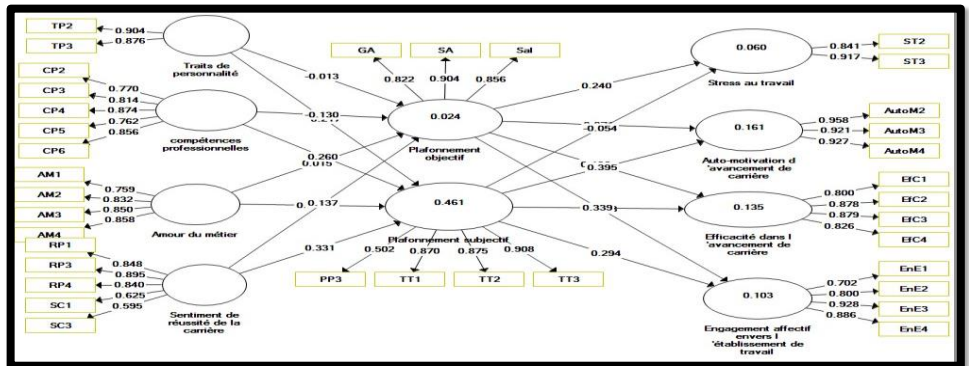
TP2
0.904
TP3
0.876
Traits de personnalité

CP2
CP3
CP4
CP5
CP6
0.770
0.814
0.874
0.762
0.856
compétences professionnelles

AM1
AM2
AM3
AM4
0.759
0.832
0.850
0.858
Amour du métier

RP1
RP3
RP4
SC1
SC3
0.848
0.895
0.840
0.625
0.595
Sentiment de réussite de la carrière

-0.013
-0.130
0.260
0.015
0.137
0.331

GA
SA
Sal
0.822
0.904
0.856
0.024
Plafonnement objectif

0.461
Plafonnement subjectif
0.502
0.870
0.875
0.908
PP3
TT1
TT2
TT3

0.240
-0.054
0.395
0.339
0.294

0.060
Stress au travail
0.841
0.917
ST2
ST3

0.161
Auto-motivation d 'avancement de carrière
0.958
0.921
0.927
AutoM2
AutoM3
AutoM4

0.135
Efficacité dans l 'avancement de carrière
0.800
0.878
0.879
0.826
EfC1
EfC2
EfC3
EfC4

0.103
Engagement affectif envers l 'établissement de travail
0.702
0.800
0.928
0.886
EnE1
EnE2
EnE3
EnE4